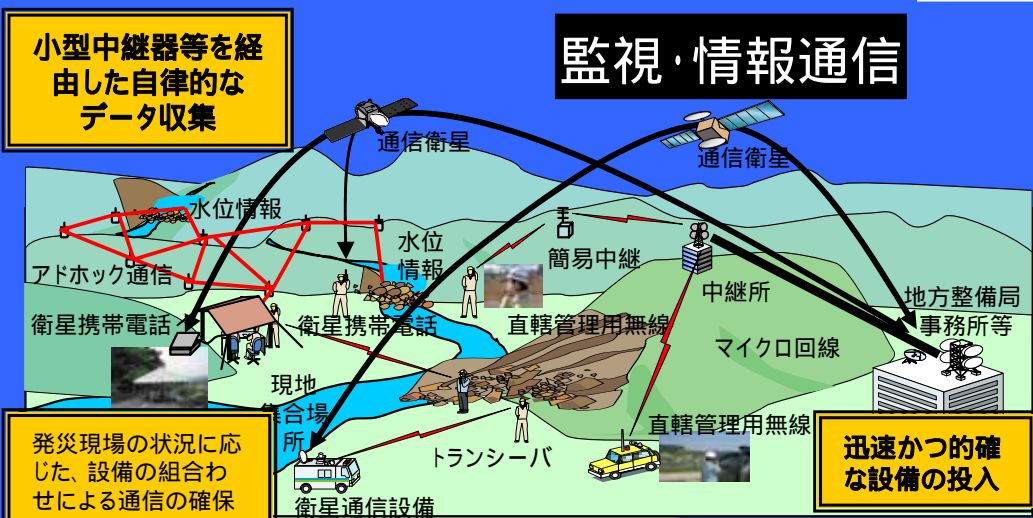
小型中継器等を経由した自律的なデータ収集

監視·情報通信

通信衛星

通信衛星

水位情報

水位情報

簡易中継

アドホック通信

中継所

地方整備局事務所等

衛星携帯電話

衛星携帯電話

直轄管理用無線

マイクロ回線

現地集合場所

直轄管理用無線

トランシーバ

衛星通信設備

発災現場の状況に応じた、設備の組合わせによる通信の確保

迅速かつ的確な設備の投入